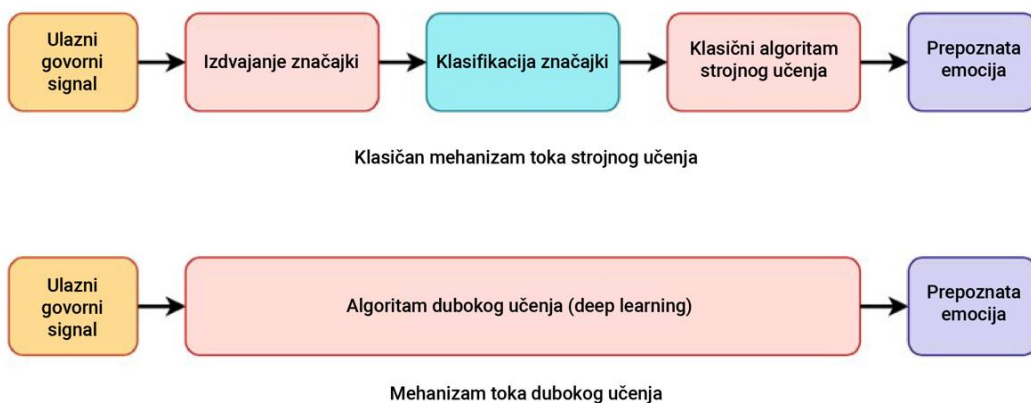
Ulazni govorni signal

Izdvajanje značajki

Klasifikacija značajki

Klasični algoritam strojnog učenja

Prepoznata emocija

Klasičan mehanizam toka strojnog učenja

Ulazni govorni signal

Algoritam dubokog učenja (deep learning)

Prepoznata emocija

Mehanizam toka dubokog učenja